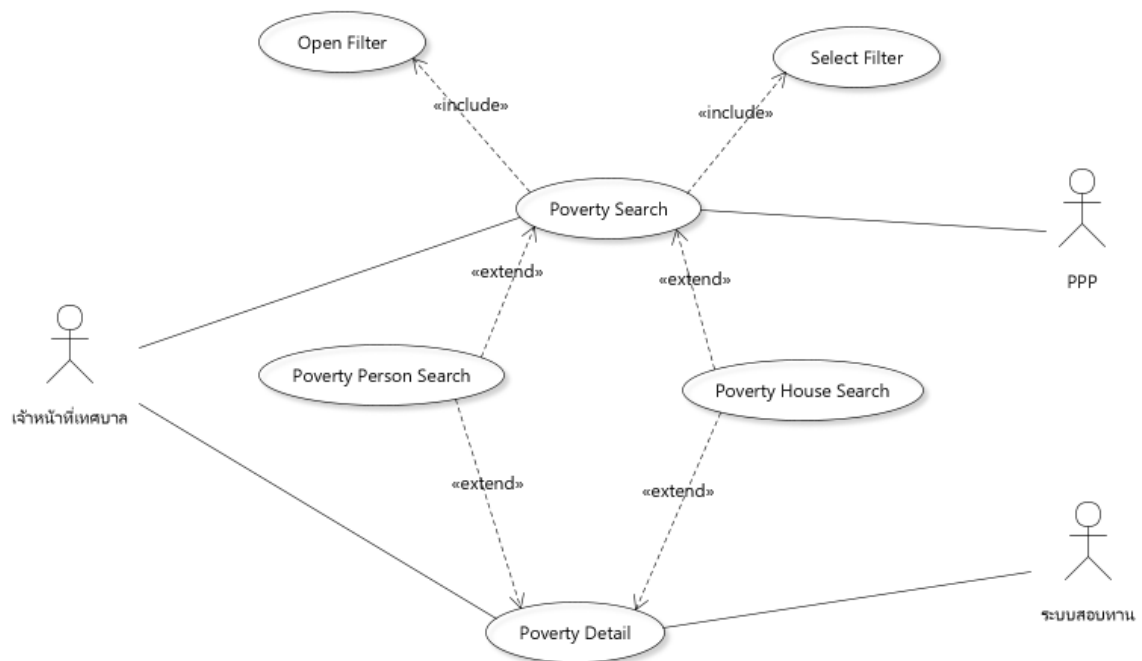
Open Filter

Select Filter

«include»

«include»

Poverty Search

PPP

«extend»

«extend»

เจ้าหน้าที่เทศบาล

Poverty Person Search

Poverty House Search

«extend»

«extend»

ระบบสอบหาน

Poverty Detail